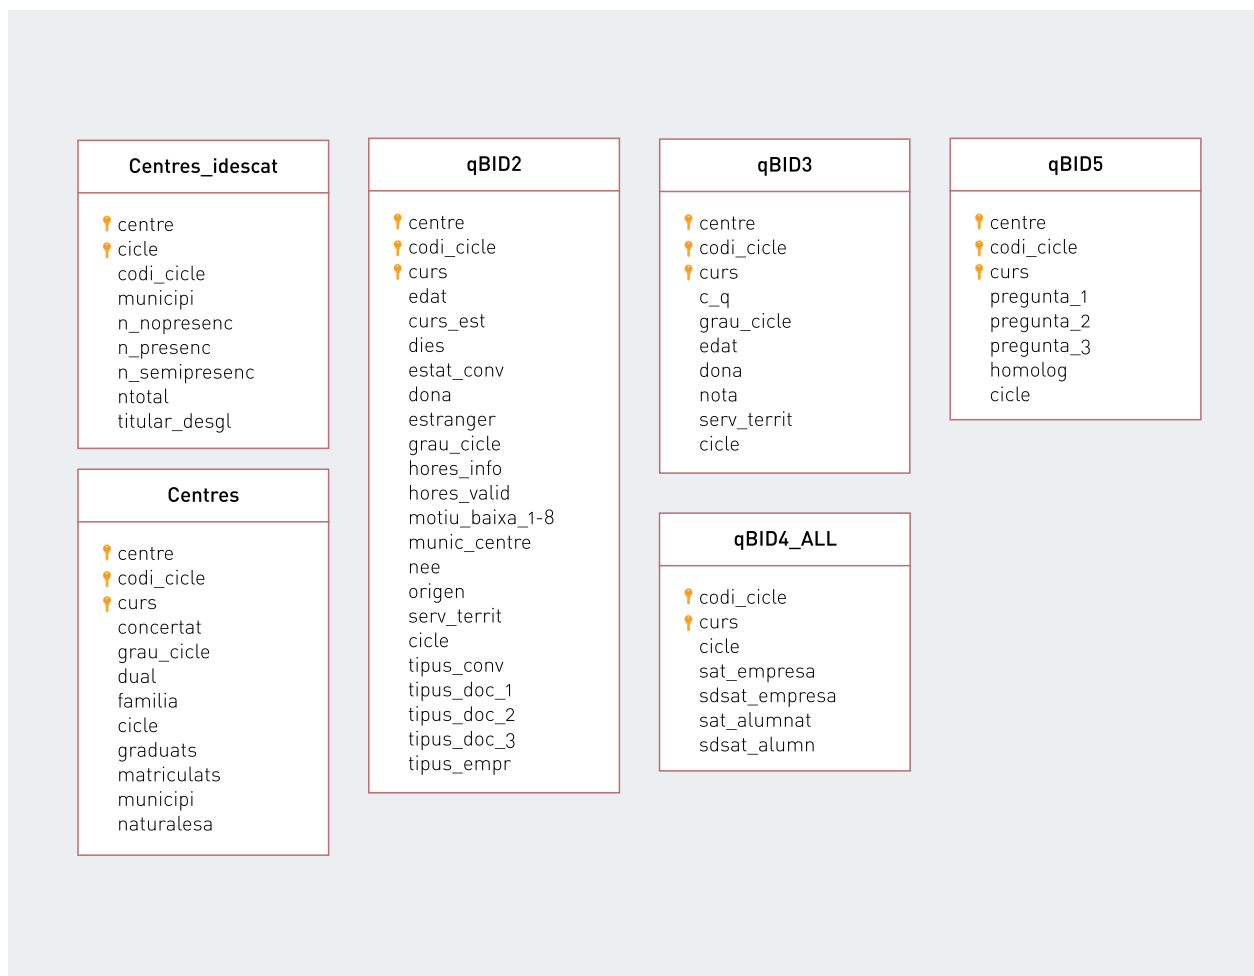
Centres_idescat

centre
cicle
codi_cicle
municipi
n_nopresenc
n_presenc
n_semipresenc
ntotal
titular_desgl

Centres

centre
codi_cicle
curs
concertat
grau_cicle
dual
familia
cicle
graduats
matriculats
municipi
naturalesa

qBID2

centre
codi_cicle
curs
edat
curs_est
dies
estat_conv
dona
estranger
grau_cicle
hores_info
hores_valid
motiu_baixa_1-8
munic_centre
nee
origen
serv_territ
cicle
tipus_conv
tipus_doc_1
tipus_doc_2
tipus_doc_3
tipus_empr

qBID3

centre
codi_cicle
curs
c_q
grau_cicle
edat
dona
nota
serv_territ
cicle

qBID4_ALL

codi_cicle
curs
cicle
sat_empresa
sdsat_empresa
sat_alumnat
sdsat_alumn

qBID5

centre
codi_cicle
curs
pregunta_1
pregunta_2
pregunta_3
homolog
cicle